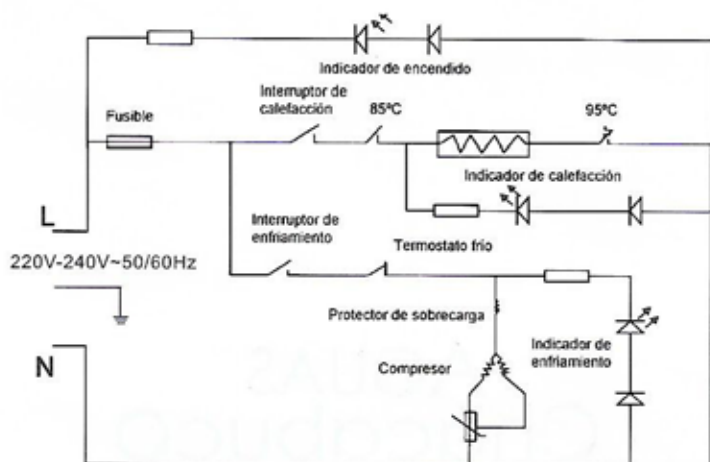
Indicador de encendido

Fusible

Interruptor de calefacción

85ºC

95ºC

Indicador de calefacción

L

Interruptor de enfriamiento

Termostato frío

220V-240V~50/60Hz

Protector de sobrecarga

N

Compresor

Indicador de enfriamiento